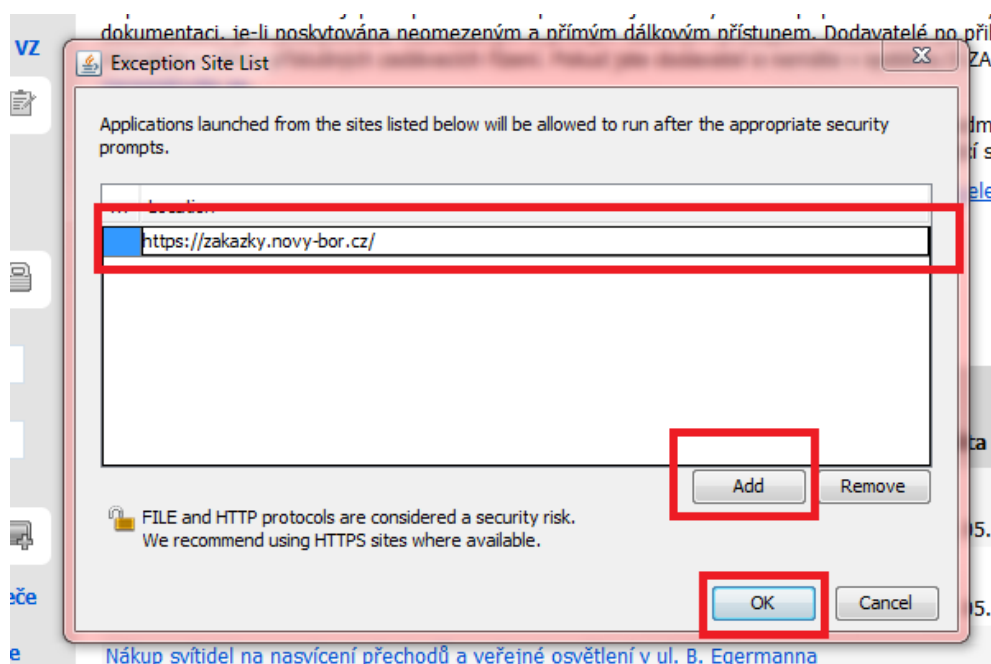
VZ

dokumentaci, je-li poskytována neomezeným a přímým dálkovým přístupem. Dodavatelé po při

Exception Site List

Applications launched from the sites listed below will be allowed to run after the appropriate security prompts.

Location

https://zakazky.novy-bor.cz/

Add

Remove

FILE and HTTP protocols are considered a security risk.
We recommend using HTTPS sites where available.

OK

Cancel

eče

Nákup svítidel na nasvícení přechodů a veřejné osvětlení v ul. B. Egermanna